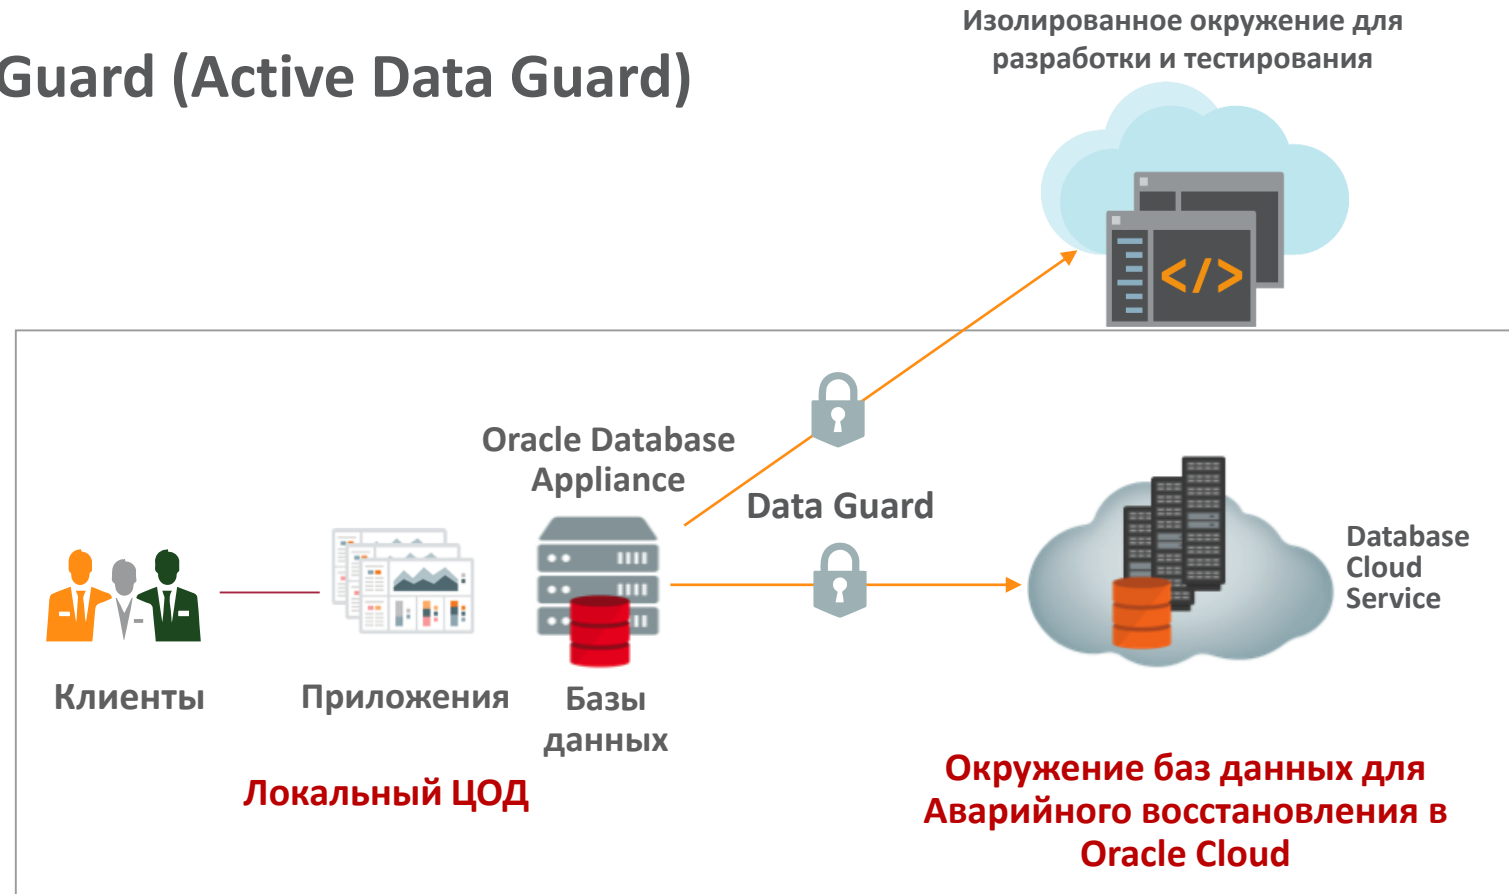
Guard (Active Data Guard)

Изолированное окружение для разработки и тестирования

</>

Oracle Database Appliance

Data Guard

Database Cloud Service

Клиенты

Приложения

Базы данных

Локальный ЦОД

Окружение баз данных для Аварийного восстановления в Oracle Cloud